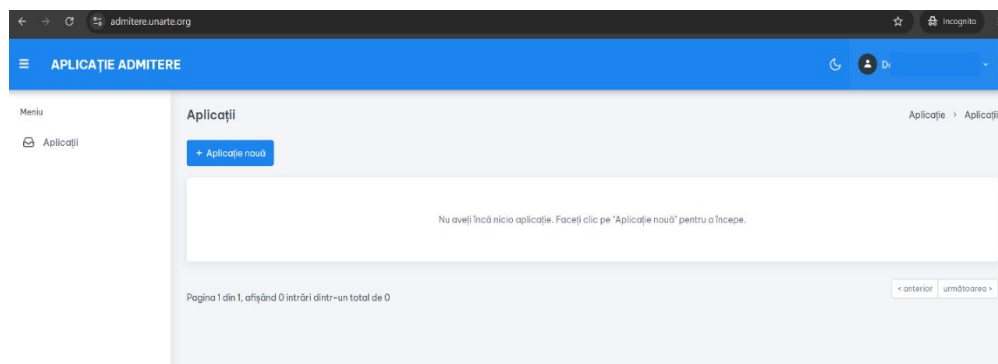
admitere.unarte.org

Incognito

APLICAȚIE ADMITERE

D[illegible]

Meniu

Aplicații

Aplicații

Aplicație > Aplicații

+ Aplicație nouă

Nu aveți încă nicio aplicație. Faceți clic pe "Aplicație nouă" pentru a începe.

Pagina 1 din 1, afișând 0 intrări dintr-un total de 0

< anterior

următoarea >